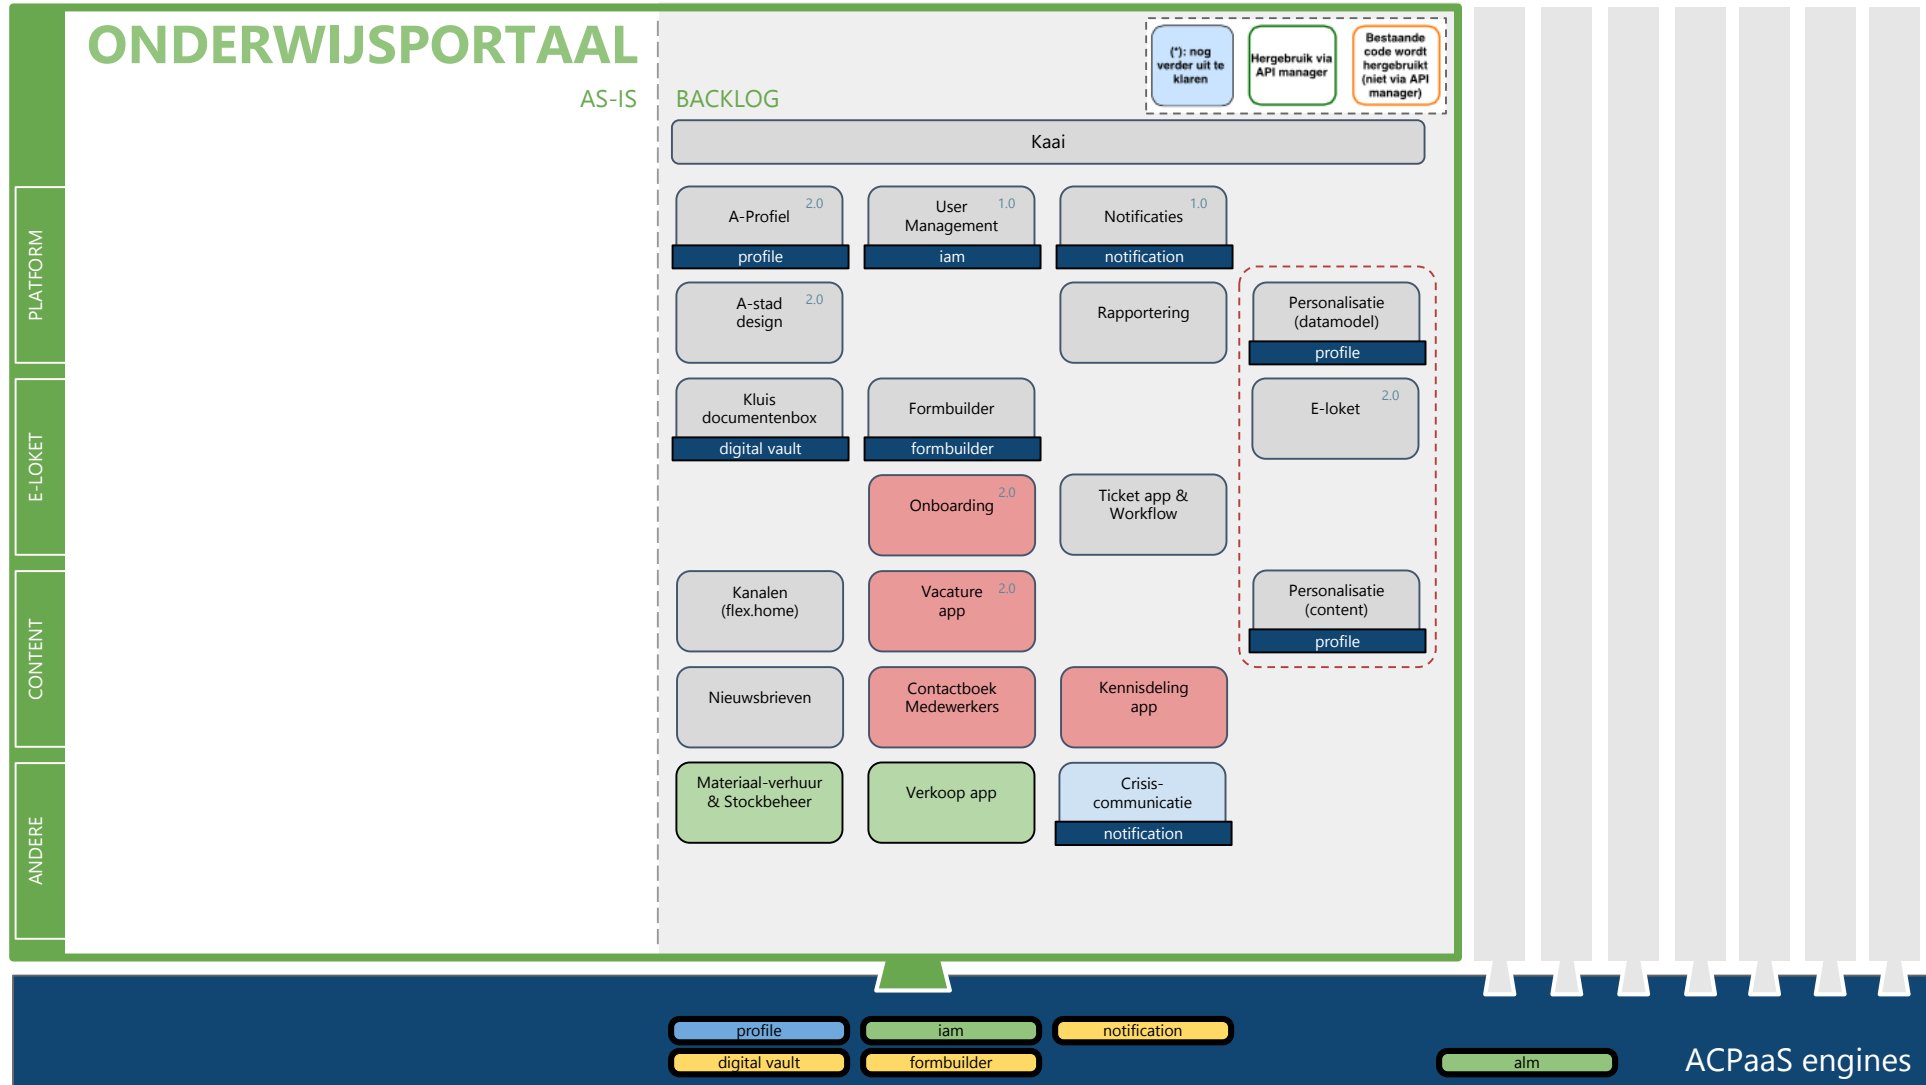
ONDERWIJSPORTAAL

AS-IS

BACKLOG

(*): nog verder uit te klaren

Hergebruik via API manager

Bestaande code wordt hergebruikt (niet via API manager)

PLATFORM

E-LOKET

CONTENT

ANDERE

Kaai

A-Profiel 2.0
profile

User Management 1.0
iam

Notificaties 1.0
notification

A-stad design 2.0

Rapportering

Personalisatie (datamodel)
profile

Kluis documentenbox
digital vault

Formbuilder
formbuilder

E-loket 2.0

Onboarding 2.0

Ticket app & Workflow

Kanalen (flex.home)

Vacature app 2.0

Personalisatie (content)
profile

Nieuwsbrieven

Contactboek Medewerkers

Kennisdeling app

Materiaal-verhuur & Stockbeheer

Verkoop app

Crisis-communicatie
notification

profile

iam

notification

digital vault

formbuilder

alm

ACPaaS engines